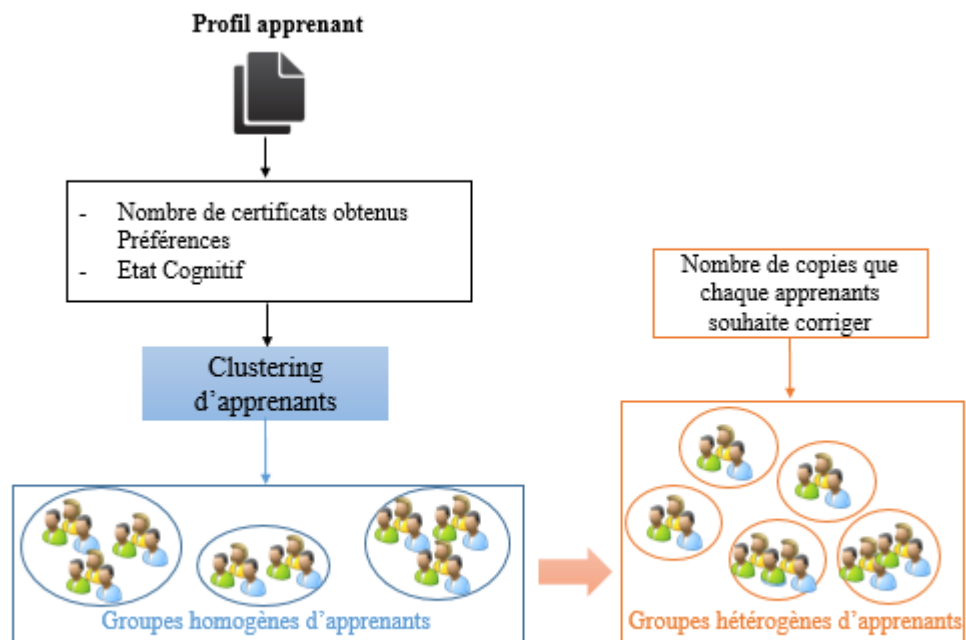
Profil apprenant

- Nombre de certificats obtenus
Préférences
- Etat Cognitif

Clustering d'apprenants

Groupes homogènes d'apprenants

Nombre de copies que chaque apprenants souhaite corriger

Groupes hétérogènes d'apprenants